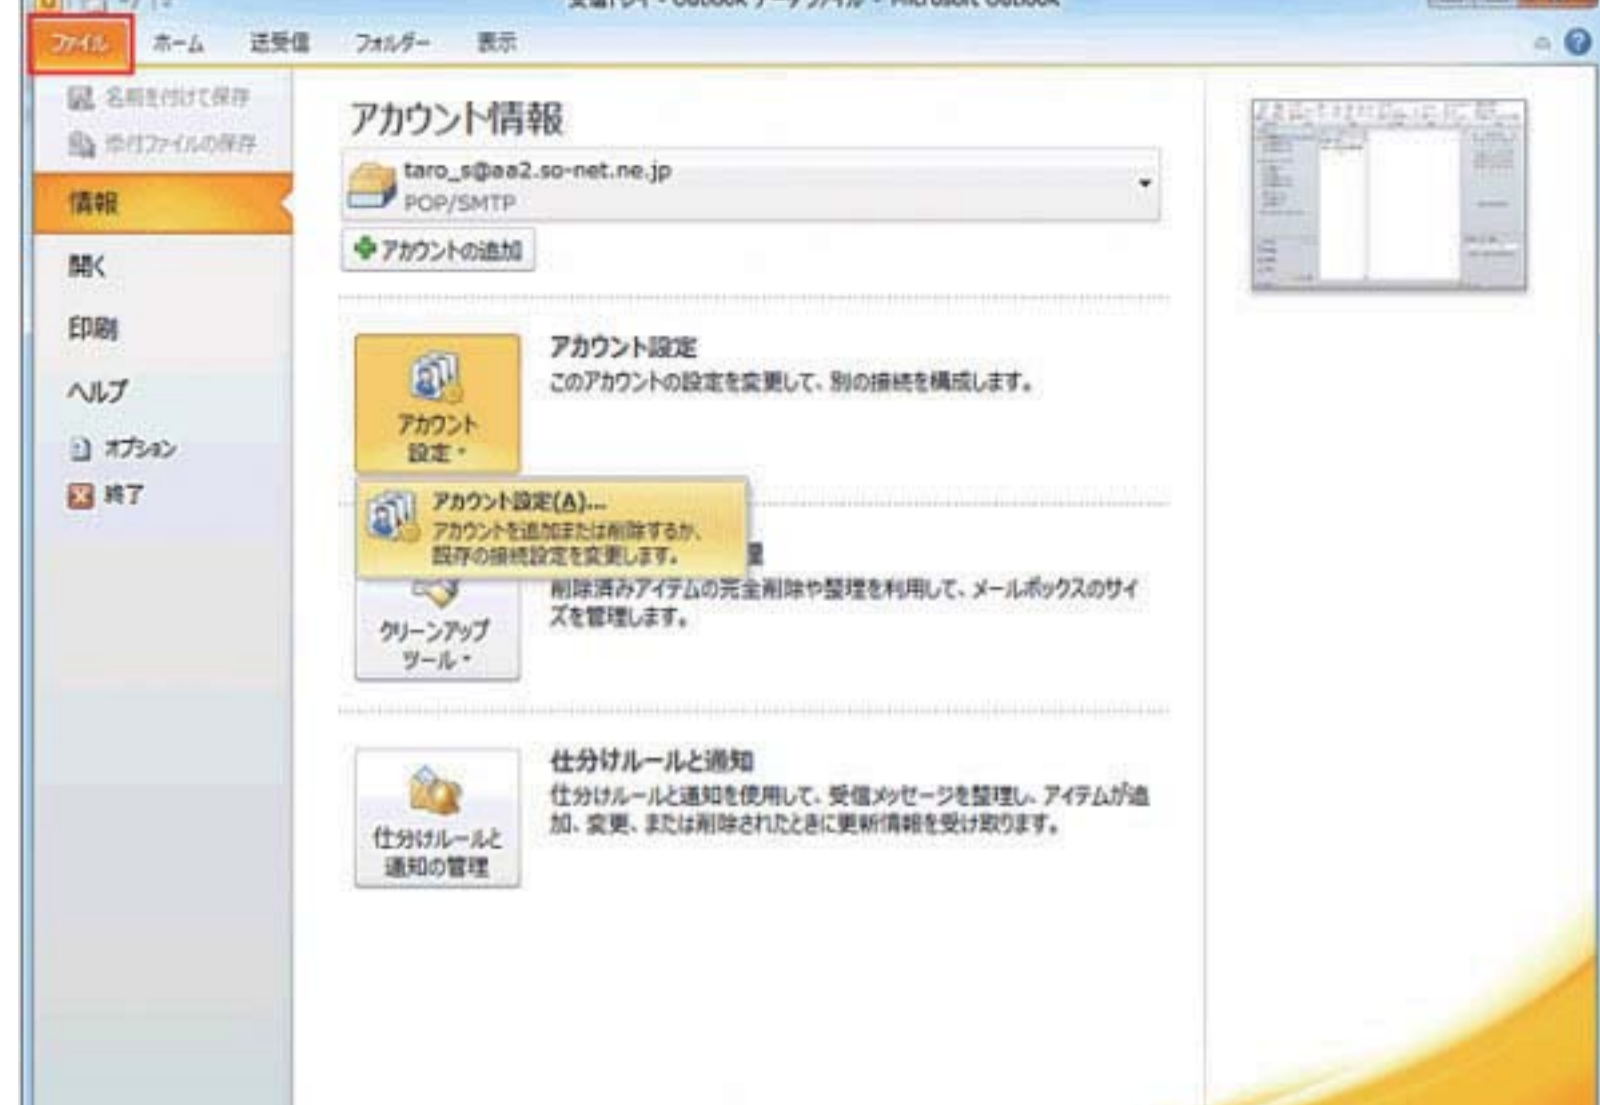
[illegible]

ファイル ホーム 送受信 フォルダー 表示

名前を付けて保存
添付ファイルの保存
情報
開く
印刷
ヘルプ
オプション
終了

アカウント情報

taro_s@aa2.so-net.ne.jp
POP/SMTP

アカウントの追加

アカウント設定

アカウント設定
このアカウントの設定を変更して、別の接続を構成します。

アカウント設定(A)...
アカウントを追加または削除するか、既存の接続設定を変更します。

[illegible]

削除済みアイテムの完全削除や整理を利用して、メールボックスのサイズを管理します。

クリーンアップツール

仕分けルールと通知
仕分けルールと通知を使用して、受信メッセージを整理し、アイテムが追加、変更、または削除されたときに更新情報を受け取ります。

仕分けルールと通知の管理